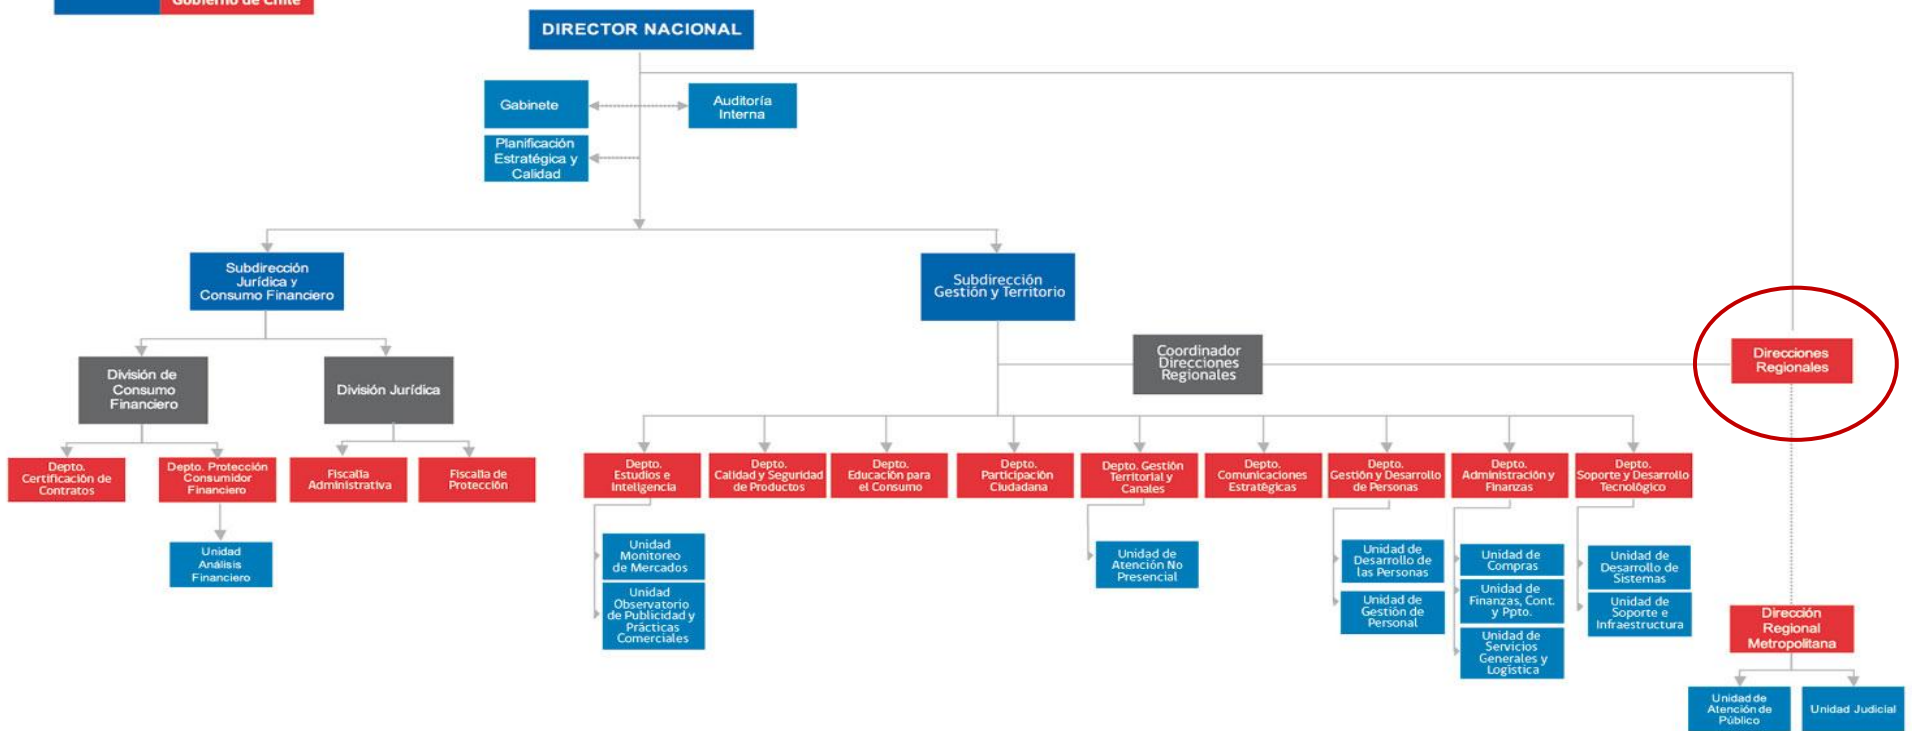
Gobierno de Chile

DIRECTOR NACIONAL

Gabinete

Auditoría Interna

Planificación Estratégica y Calidad

Subdirección Jurídica y Consumo Financiero

Subdirección Gestión y Territorio

Coordinador Direcciones Regionales

Direcciones Regionales

División de Consumo Financiero

División Jurídica

Depto. Certificación de Contratos

Depto. Protección Consumidor Financiero

Unidad Análisis Financiero

Fiscalía Administrativa

Fiscalía de Protección

Depto. Estudios e Inteligencia

Unidad Monitoreo de Mercados

Unidad Observatorio de Publicidad y Prácticas Comerciales

Depto. Calidad y Seguridad de Productos

Depto. Educación para el Consumo

Depto. Participación Ciudadana

Depto. Gestión Territorial y Canales

Unidad de Atención No Presencial

Depto. Comunicaciones Estratégicas

Depto. Gestión y Desarrollo de Personas

Unidad de Desarrollo de las Personas

Unidad de Gestión de Personal

Depto. Administración y Finanzas

Unidad de Compras

Unidad de Finanzas, Cont. y Ppto.

Unidad de Servicios Generales y Logística

Depto. Soporte y Desarrollo Tecnológico

Unidad de Desarrollo de Sistemas

Unidad de Soporte e Infraestructura

Dirección Regional Metropolitana

Unidad de Atención de Público

Unidad Judicial